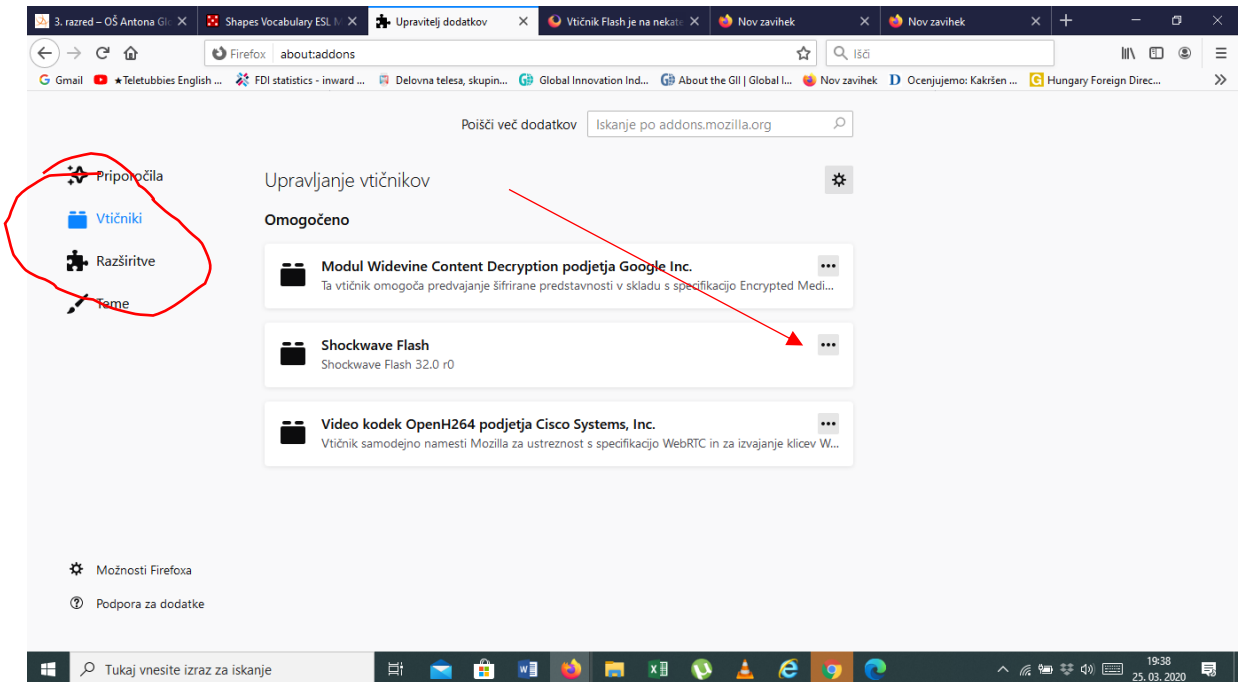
3. razred – OŠ Antona Gl
Shapes Vocabulary ESL M
Upravitelj dodatkov
Vtičnik Flash je na nekate
Nov zavihek
Nov zavihek

Firefox about:addons
Išči

Gmail ★Teletubbies English ... FDI statistics - inward ... Delovna telesa, skupin... Global Innovation Ind... About the GII | Global I... Nov zavihek Ocenjujemo: Kakršen ... Hungary Foreign Direc...

Poišči več dodatkov Iskanje po addons.mozilla.org

Priporočila
Vtičniki
Razširitve
Teme

Upravljanje vtičnikov

Omogočeno

Modul Widevine Content Decryption podjetja Google Inc.
Ta vtičnik omogoča predvajanje šifrirane predstavnosti v skladu s specifikacijo Encrypted Medi...

Shockwave Flash
Shockwave Flash 32.0 r0

Video kodek OpenH264 podjetja Cisco Systems, Inc.
Vtičnik samodejno namesti Mozilla za ustreznost s specifikacijo WebRTC in za izvajanje klicev W...

Možnosti Firefoxa
Podpora za dodatke

Tukaj vnesite izraz za iskanje
19:38
25. 03. 2020